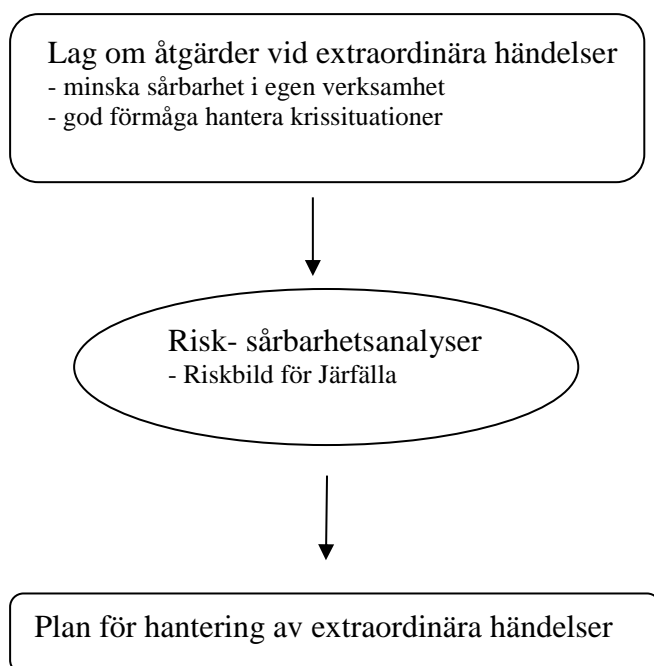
Lag om åtgärder vid extraordinära händelser
- minska sårbarhet i egen verksamhet
- god förmåga hantera krissituationer

Risk- sårbarhetsanalyser
- Riskbild för Järfälla

Plan för hantering av extraordinära händelser